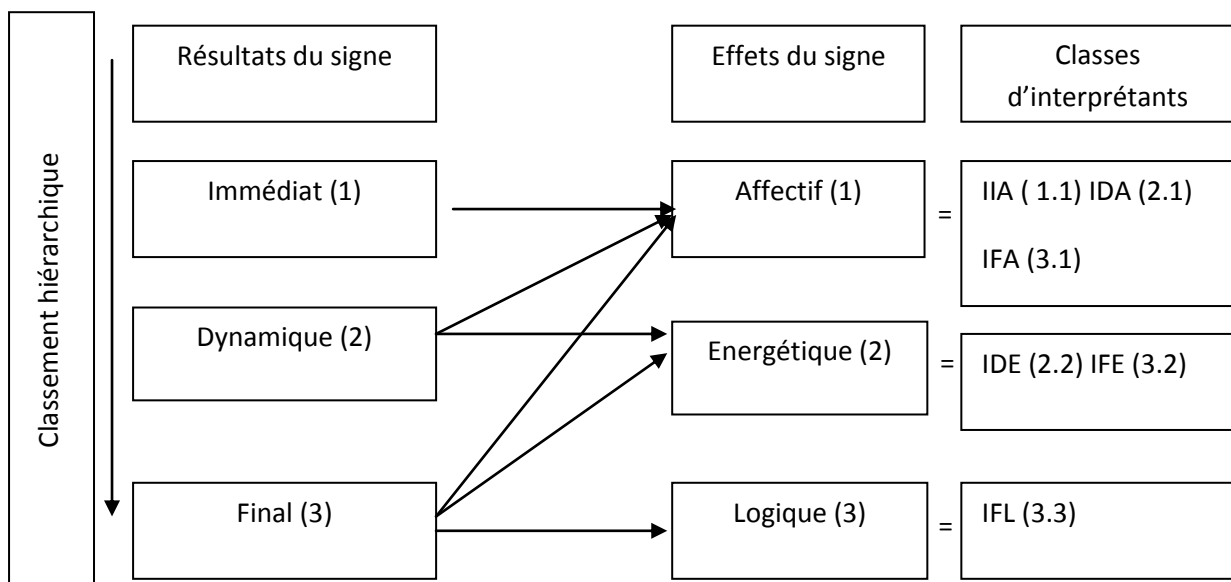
Classement hiérarchique

Résultats du signe

Effets du signe

Classes d'interprétants

Immédiat (1)

Affectif (1)

=

IIA ( 1.1) IDA (2.1)

IFA (3.1)

Dynamique (2)

Energétique (2)

=

IDE (2.2) IFE (3.2)

Final (3)

Logique (3)

=

IFL (3.3)